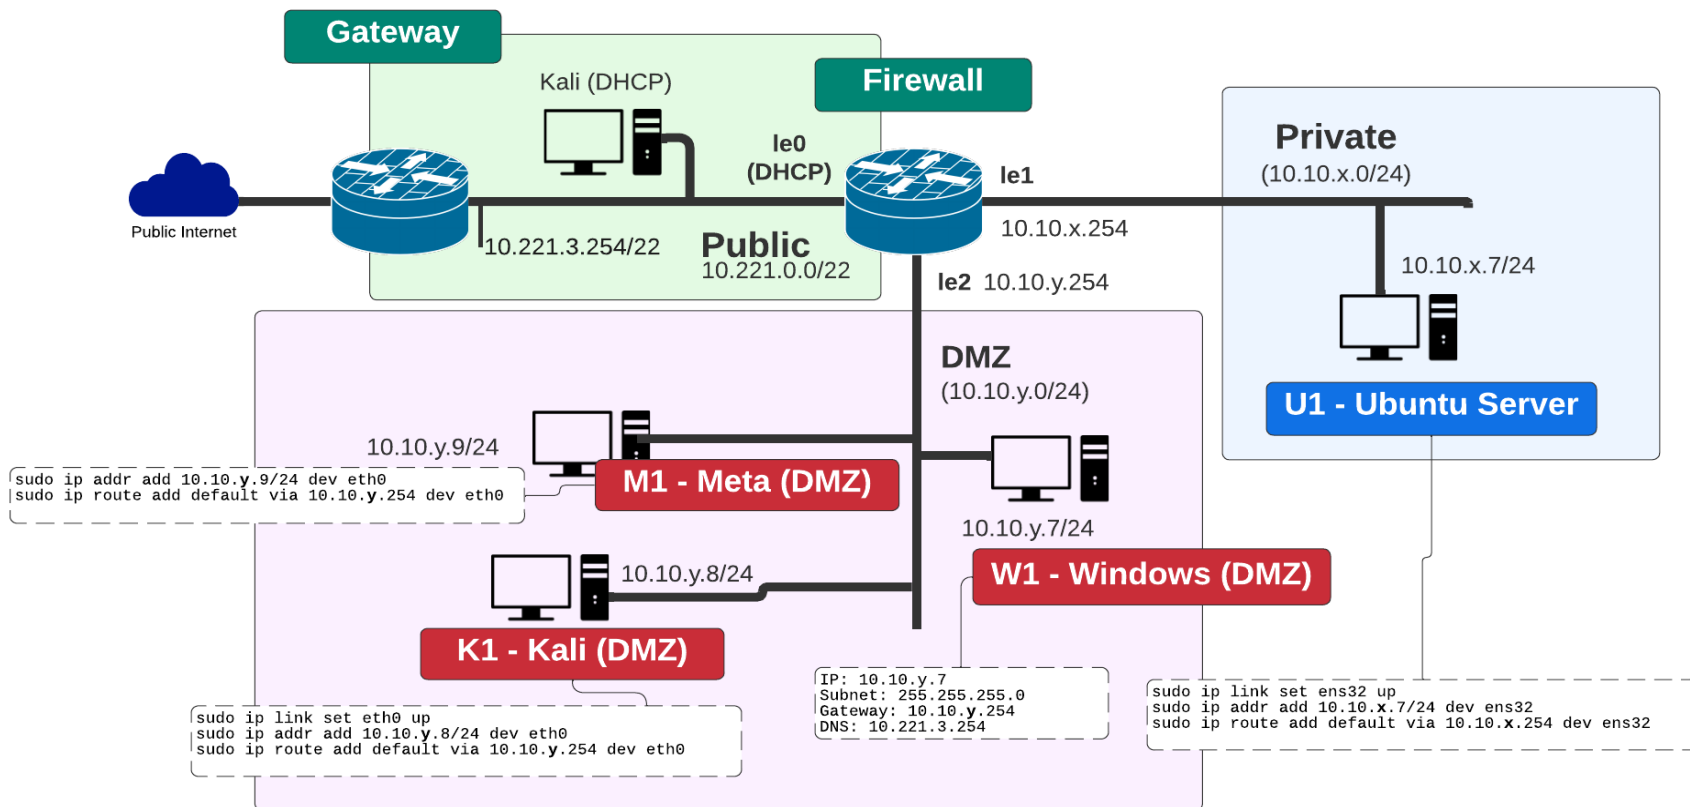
Gateway

Kali (DHCP)

Firewall

le0
(DHCP)

le1

Private
(10.10.x.0/24)

Public Internet

10.221.3.254/22

Public
10.221.0.0/22

10.10.x.254

10.10.x.7/24

le2 10.10.y.254

DMZ
(10.10.y.0/24)

U1 - Ubuntu Server

10.10.y.9/24

sudo ip addr add 10.10.y.9/24 dev eth0
sudo ip route add default via 10.10.y.254 dev eth0

M1 - Meta (DMZ)

10.10.y.7/24

W1 - Windows (DMZ)

10.10.y.8/24

K1 - Kali (DMZ)

IP: 10.10.y.7
Subnet: 255.255.255.0
Gateway: 10.10.y.254
DNS: 10.221.3.254

sudo ip link set ens32 up
sudo ip addr add 10.10.x.7/24 dev ens32
sudo ip route add default via 10.10.x.254 dev ens32

sudo ip link set eth0 up
sudo ip addr add 10.10.y.8/24 dev eth0
sudo ip route add default via 10.10.y.254 dev eth0